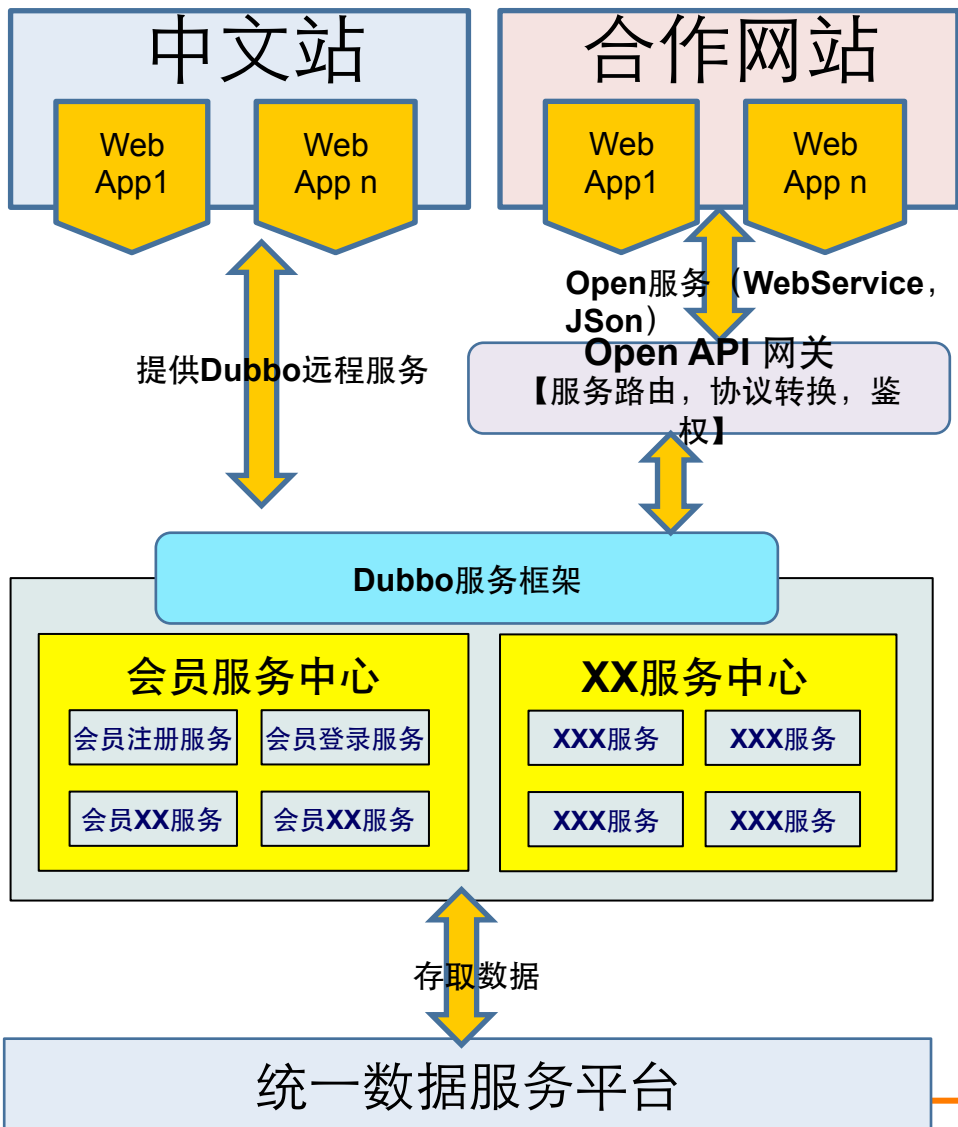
中文站

Web App1

Web App n

合作网站

Web App1

Web App n

Open服务（WebService，JSon）

提供Dubbo远程服务

Open API 网关
【服务路由，协议转换，鉴权】

Dubbo服务框架

会员服务中心

会员注册服务

会员登录服务

会员XX服务

会员XX服务

XX服务中心

XXX服务

XXX服务

XXX服务

XXX服务

存取数据

统一数据服务平台